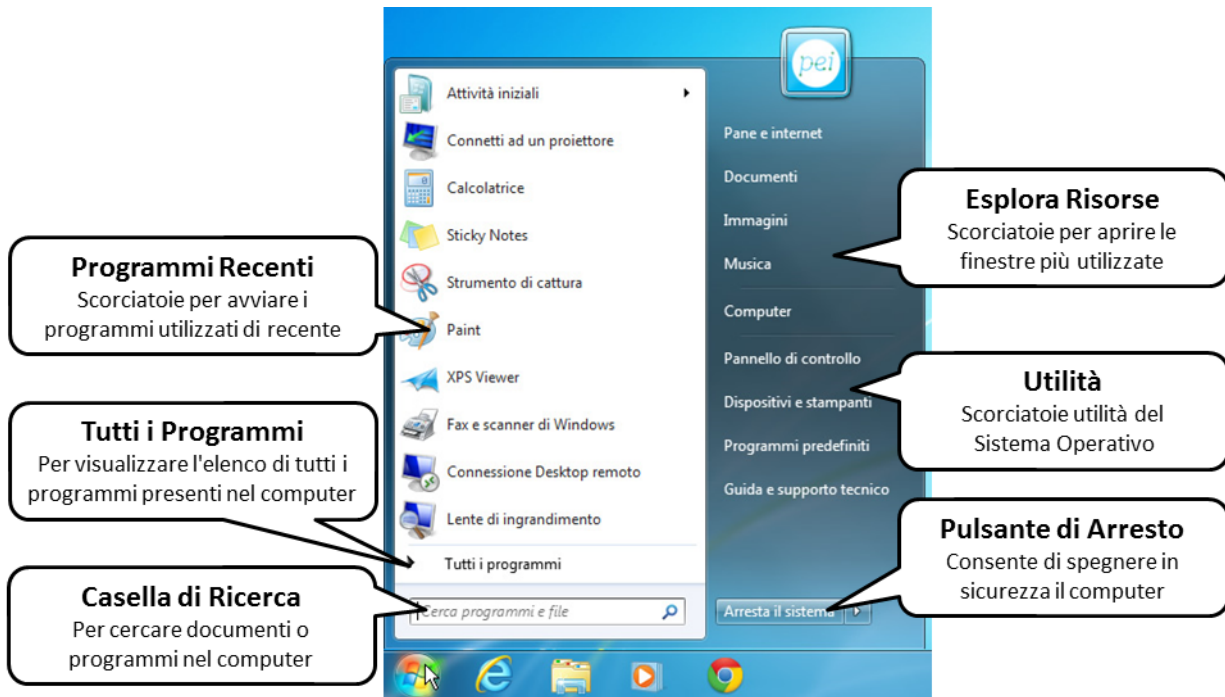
pei

Attività iniziali

Connetti ad un proiettore

Calcolatrice

Sticky Notes

Strumento di cattura

Paint

XPS Viewer

Fax e scanner di Windows

Connessione Desktop remoto

Lente di ingrandimento

Tutti i programmi

Cerca programmi e file

Pane e internet

Documenti

Immagini

Musica

Computer

Pannello di controllo

Dispositivi e stampanti

Programmi predefiniti

Guida e supporto tecnico

Arresta il sistema

**Programmi Recenti**
Scorciatoie per avviare i programmi utilizzati di recente

**Tutti i Programmi**
Per visualizzare l'elenco di tutti i programmi presenti nel computer

**Casella di Ricerca**
Per cercare documenti o programmi nel computer

**Esplora Risorse**
Scorciatoie per aprire le finestre più utilizzate

**Utilità**
Scorciatoie utilità del Sistema Operativo

**Pulsante di Arresto**
Consente di spegnere in sicurezza il computer